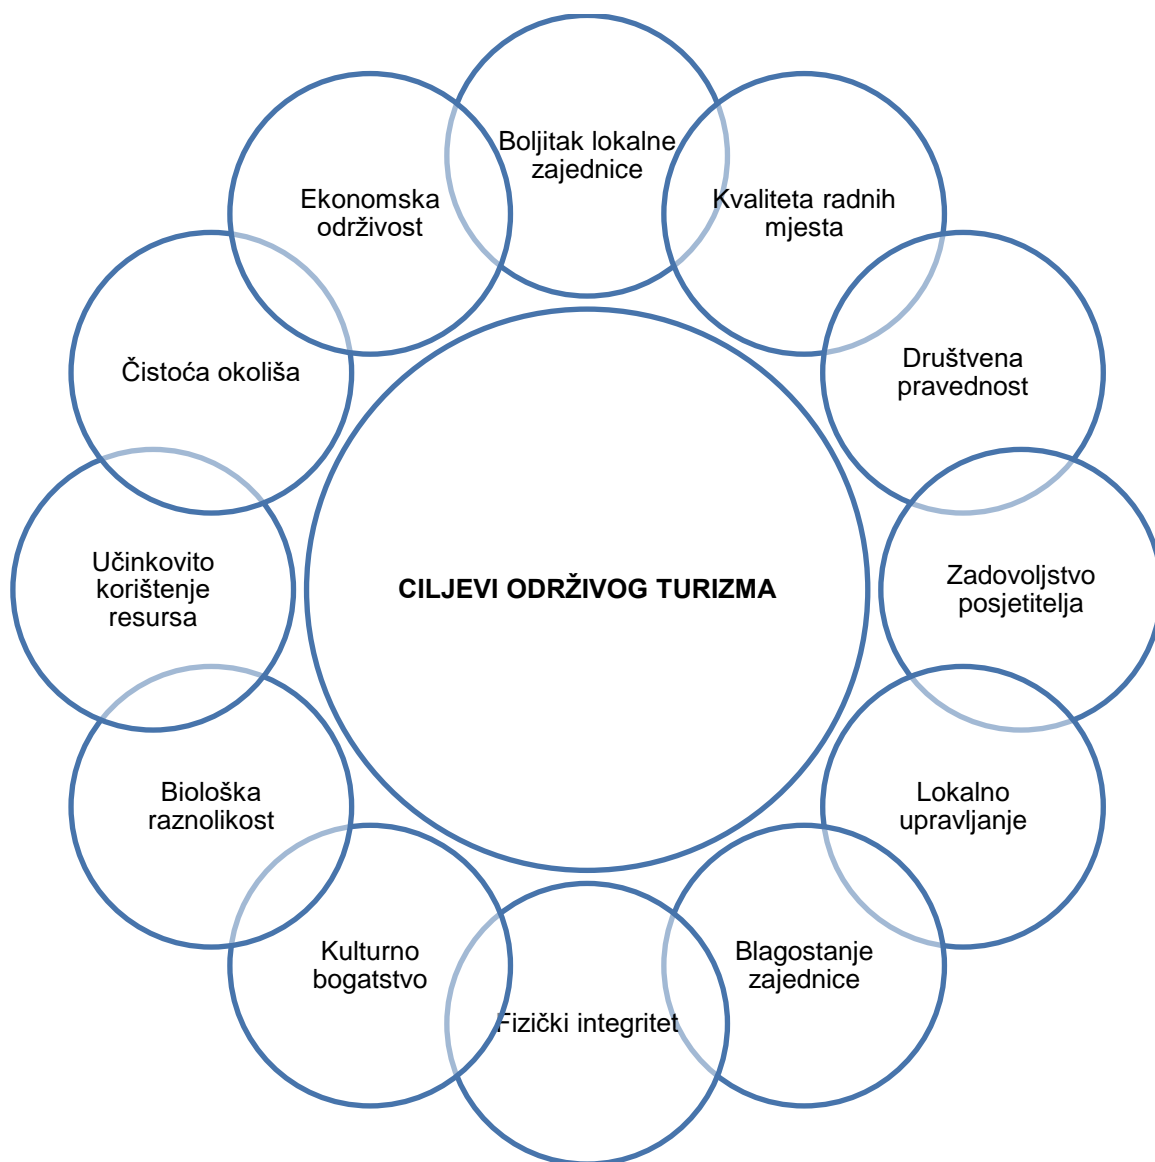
CILJEVI ODRŽIVOG TURIZMA

Boljitak lokalne zajednice

Kvaliteta radnih mjesta

Društvena pravednost

Zadovoljstvo posjetitelja

Lokalno upravljanje

Blagostanje zajednice

Fizički integritet

Kulturno bogatstvo

Biološka raznolikost

Učinkovito korištenje resursa

Čistoća okoliša

Ekonomska održivost